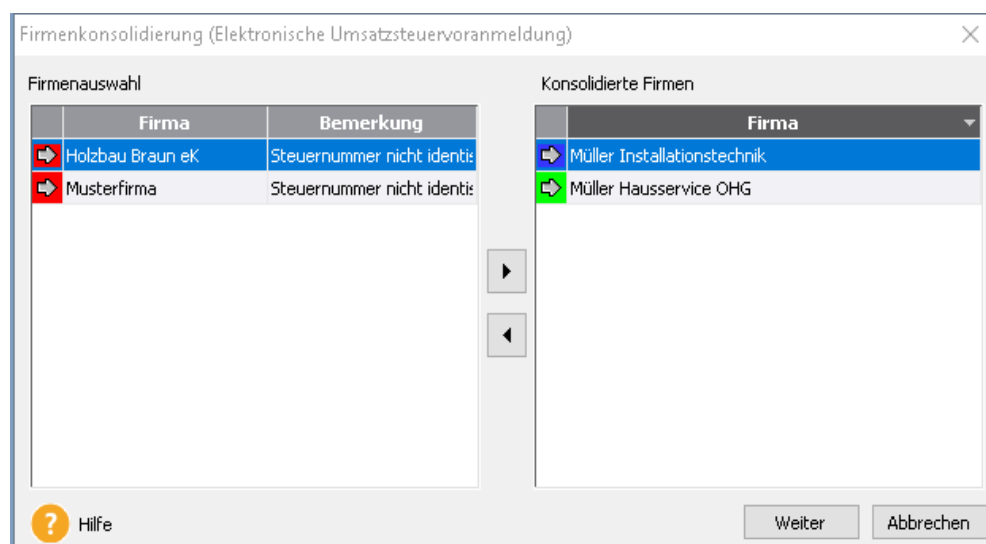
Firmenkonsolidierung (Elektronische Umsatzsteuervoranmeldung)

Firmenauswahl

| | Firma | Bemerkung |
|---|---|---|
| | Holzbau Braun eK | Steuernummer nicht identis |
| | Musterfirma | Steuernummer nicht identis |

Konsolidierte Firmen

| | Firma |
|---|---|
| | Müller Installationstechnik |
| | Müller Hausservice OHG |

Hilfe

Weiter

Abbrechen